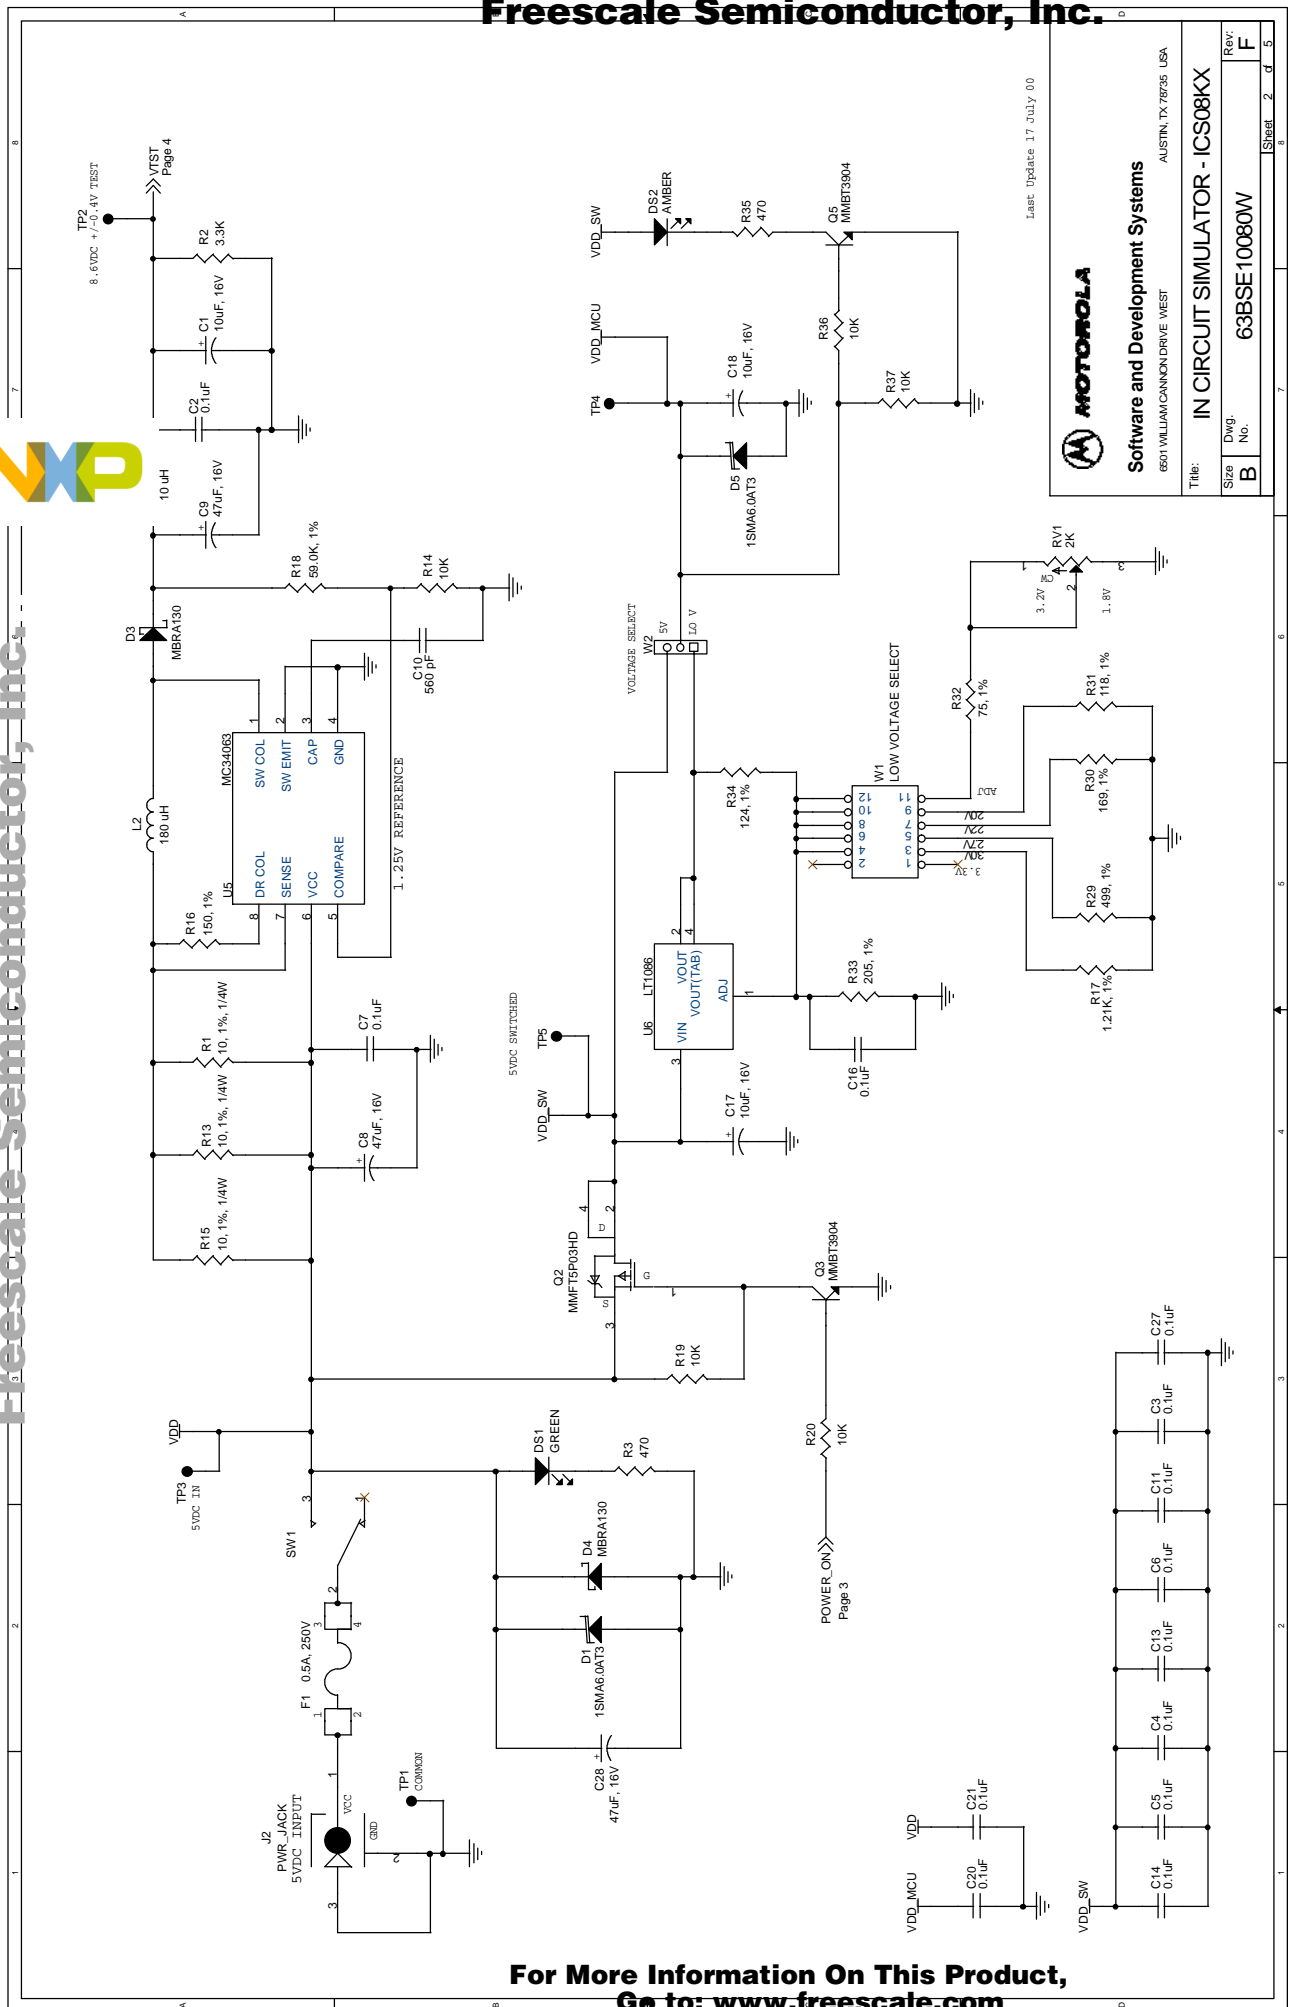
Freescale Semiconductor, Inc.

Freescale Semiconductor, Inc.

For More Information On This Product,
Go to: www.freescale.com

MOTOROLA
Software and Development Systems
6501 WILLIAM CANNON DRIVE WEST AUSTIN, TX 78735 USA
Title: IN CIRCUIT SIMULATOR - ICS08KX
Size B
Dwg. No. 63BSE10080W
Rev: F
Sheet 2 of 5
Last Update 17 July 00

TP2 8.6VDC +/-0.4V TEST
VTST Page 4
R2 3.3K
C1 10uF, 16V
C2 0.1uF
C9 47uF, 16V
10 uH
R18 59.0K, 1%
R14 10K
C10 560 pF
D3 MBRA130
MC34063
U5
1 SW COL
2 SW EMIT
3 CAP
4 GND
8 DR COL
7 SENSE
6 VCC
5 COMPARE
1.25V REFERENCE
L2 180 uH
R16 150, 1%
R1 10, 1%, 1/4W
R13 10, 1%, 1/4W
R15 10, 1%, 1/4W
C7 0.1uF
C8 47uF, 16V
VDD
TP3 5VDC IN
SW1
F1 0.5A, 250V
J2 PWR_JACK 5VDC_INPUT
VCC
GND
TP1 COMMON
DS1 GREEN
R3 470
D4 MBRA130
D1 1SMA6.0AT3
C28 47uF, 16V

VDD_SW
DS2 AMBER
R35 470
Q5 MMBT3904
VDD_MCU
TP4
C18 10uF, 16V
D5 1SMA6.0AT3
R36 10K
R37 10K
VOLTAGE SELECT
W2
5V
LO V
RV1 2K
CW
3.2V
1.8V
R32 75, 1%
R31 118, 1%
W1 LOW VOLTAGE SELECT
ADJ
20V
22V
27V
30V
3.3V
R30 169, 1%
R29 499, 1%
R17 1.21K, 1%
R34 124, 1%
LT1086
U6
VIN
VOUT
VOUT(TAB)
ADJ
R33 205, 1%
C16 0.1uF
5VDC SWITCHED
TP5
VDD_SW
C17 10uF, 16V
Q2 MMFT5P03HD
D
G
S
Q3 MMBT3904
R19 10K
R20 10K
POWER_ON Page 3
C27 0.1uF
C3 0.1uF
C11 0.1uF
C6 0.1uF
C13 0.1uF
C4 0.1uF
C5 0.1uF
C14 0.1uF
VDD
C21 0.1uF
VDD_MCU
C20 0.1uF
VDD_SW